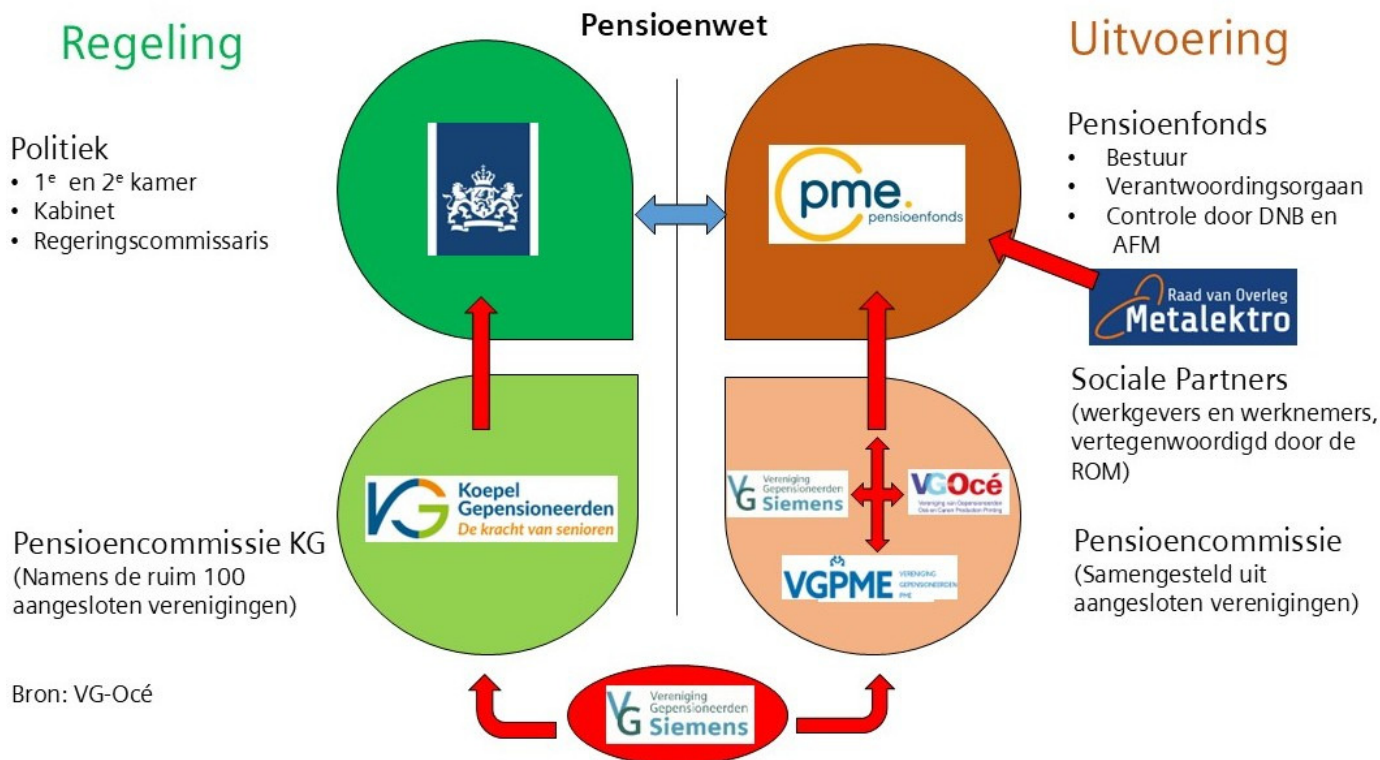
Regeling

Pensioenwet

Uitvoering

Politiek
• 1$^{e}$ en 2$^{e}$ kamer
• Kabinet
• Regeringscommissaris

pme. pensioenfonds

Pensioenfonds
• Bestuur
• Verantwoordingsorgaan
• Controle door DNB en AFM

Raad van Overleg Metalektro

Sociale Partners
(werkgevers en werknemers, vertegenwoordigd door de ROM)

VG Koepel Gepensioneerden De kracht van senioren

Vereniging Gepensioneerden Siemens

VGOcé Vereniging van Gepensioneerden Océ en Canon Production Printing

VGPME VERENIGING GEPENSIONEERDEN PME

Pensioencommissie KG
(Namens de ruim 100 aangesloten verenigingen)

Pensioencommissie
(Samengesteld uit aangesloten verenigingen)

Bron: VG-Océ

Vereniging Gepensioneerden Siemens